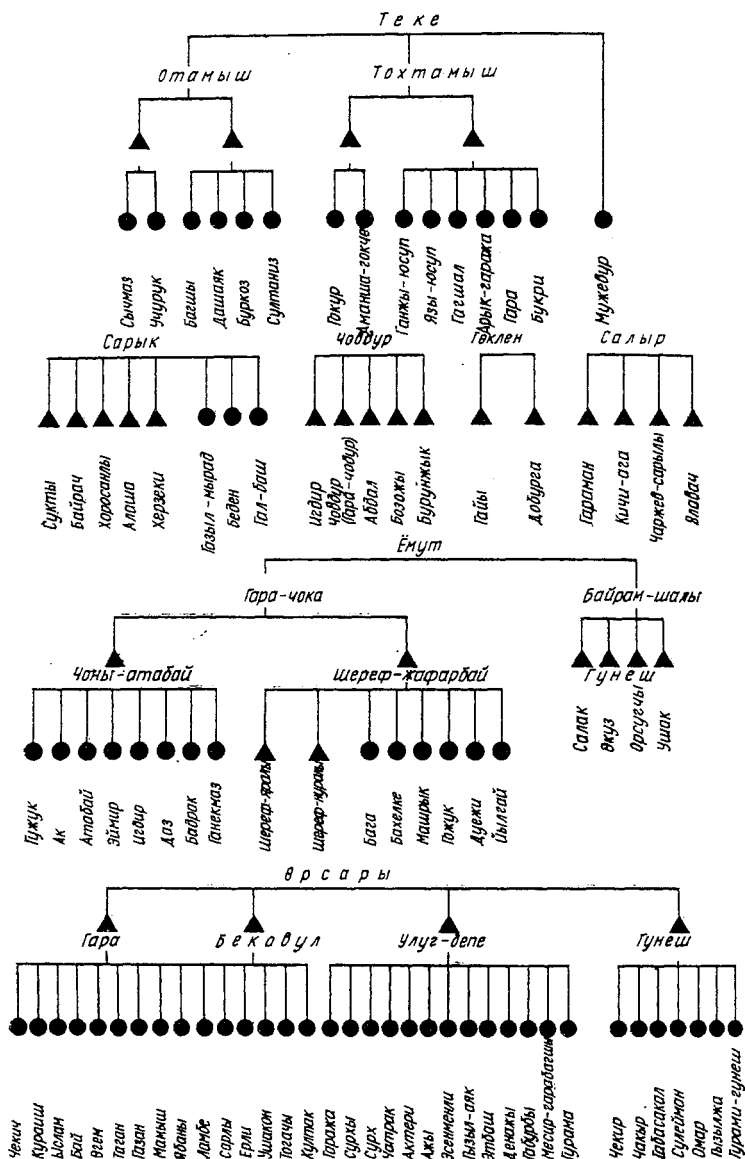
Теке

Отамыш

Тохтамыш

Сычмаз
Учурук
Багшы
Дашаяк
Бүркөз
Сүтанлиз
Гокур
Аманша-гокче
Ганжы-юсуп
Язы-юсуп
Гагшал
Арык-гаража
Гара
Букри
Мүжевур

Сарык

Суктьі
Байрач
Хоросанлы
Алаша
Херзеки
Гозыл-мырад
Беден
Гол-баш

Човдур

Игдир
Човдур (Гара-човдур)
Аббал
Бозоҗы
Бурунжык

Гөклен

Гайы
Добурга

Салыр

Гараман
Кичи-ага
Чаржев-сарылы
Ялавач

Ёмут

Гара-чока

Байрам-шалы

Чоны-атабай

Шереф-жафарбай

Гүнеш

Салак
Өкуз
Орсүечы
Ушак

Гүжүк
Ак
Атабай
Зүмир
Игдир
Даз
Бадрак
Ганекмаз
Шереф-ярали
Шереф-курали
Бага
Бахелке
Машрык
Гожук
Дүжи
Өылгай

Өрсары

Гара

Бекавул

Улуг-депе

Гүнеш

Чекич
Кураш
Ыслам
Бай
Өгем
Таган
Газан
Манлыш
Ябаны
Ламбе
Сарлы
Ерли
Ушакон
Тогачы
Култак
Гораза
Сурхы
Сурх
Чатрак
Актерн
Ажы
Зсенменли
Гызыл-аяк
Этдош
Денаузы
Гаждары
Месир-гарабагыш
Гурана
Чекир
Чакыр
Дабасакал
Сулеймон
Омар
Гызылжа
Гурани-гунеш